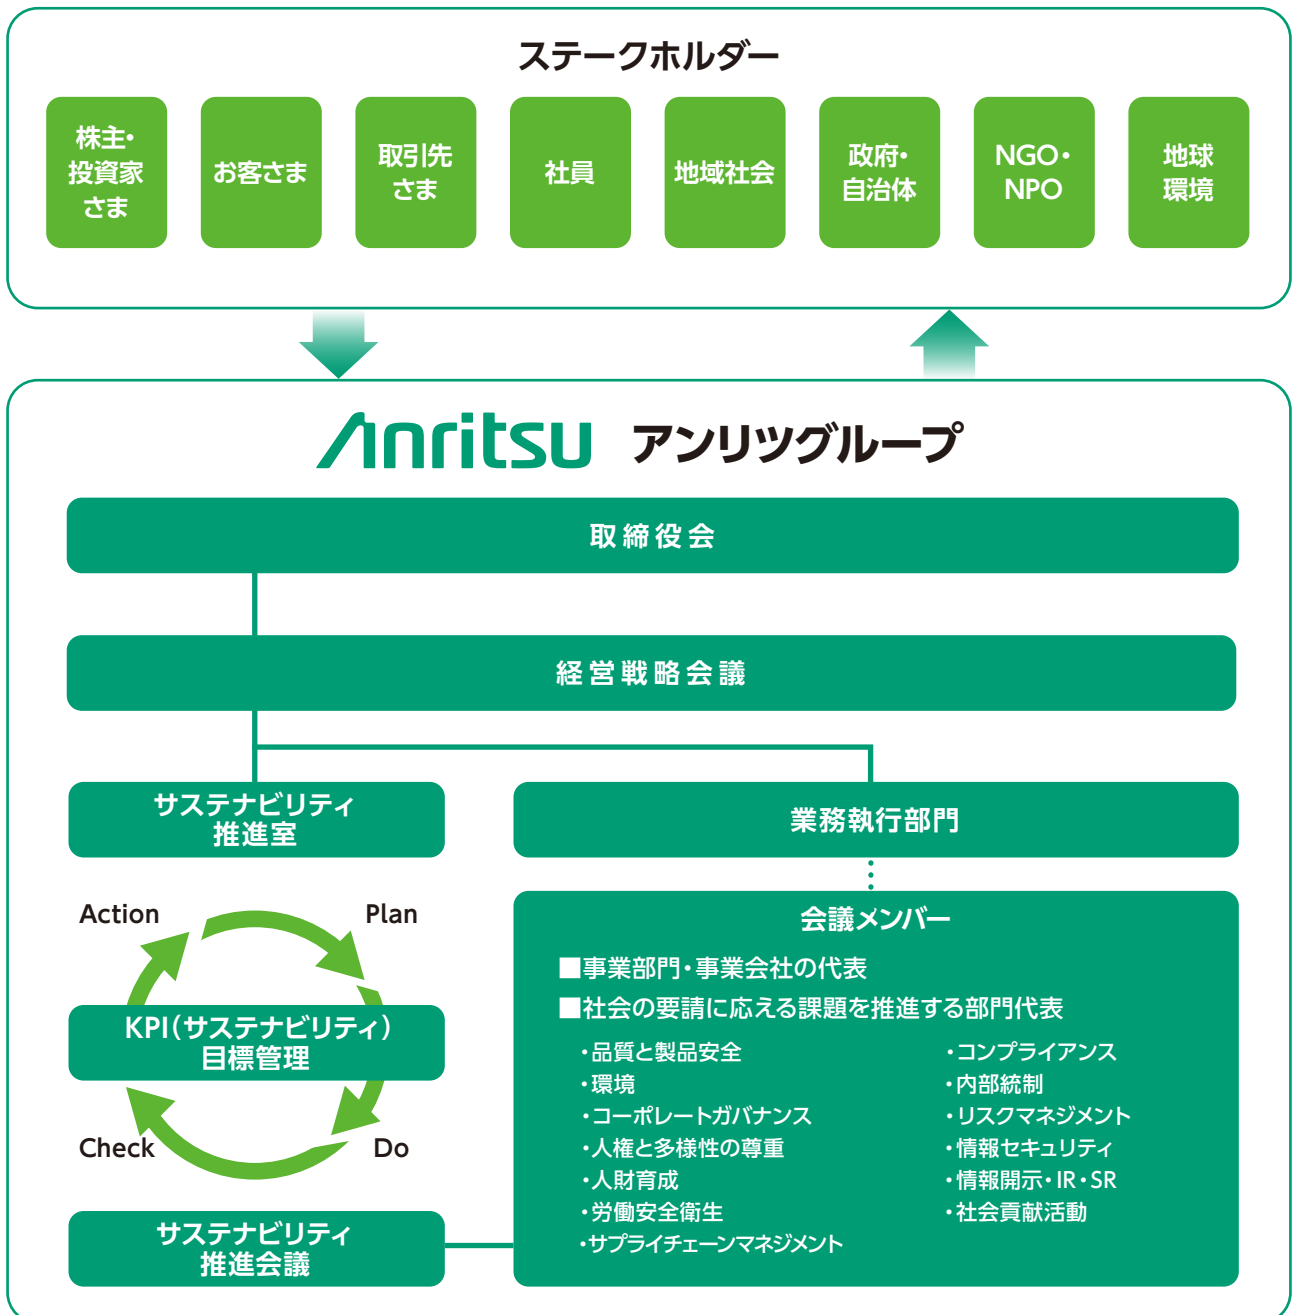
ステークホルダー

株主・投資家さま

お客さま

取引先さま

社員

地域社会

政府・自治体

NGO・NPO

地球環境

Anritsu アンリツグループ

取締役会

経営戦略会議

サステナビリティ推進室

業務執行部門

Action

Plan

KPI（サステナビリティ）目標管理

Check

Do

サステナビリティ推進会議

会議メンバー

■事業部門・事業会社の代表

■社会の要請に応える課題を推進する部門代表

・品質と製品安全
・環境
・コーポレートガバナンス
・人権と多様性の尊重
・人財育成
・労働安全衛生
・サプライチェーンマネジメント

・コンプライアンス
・内部統制
・リスクマネジメント
・情報セキュリティ
・情報開示・IR・SR
・社会貢献活動